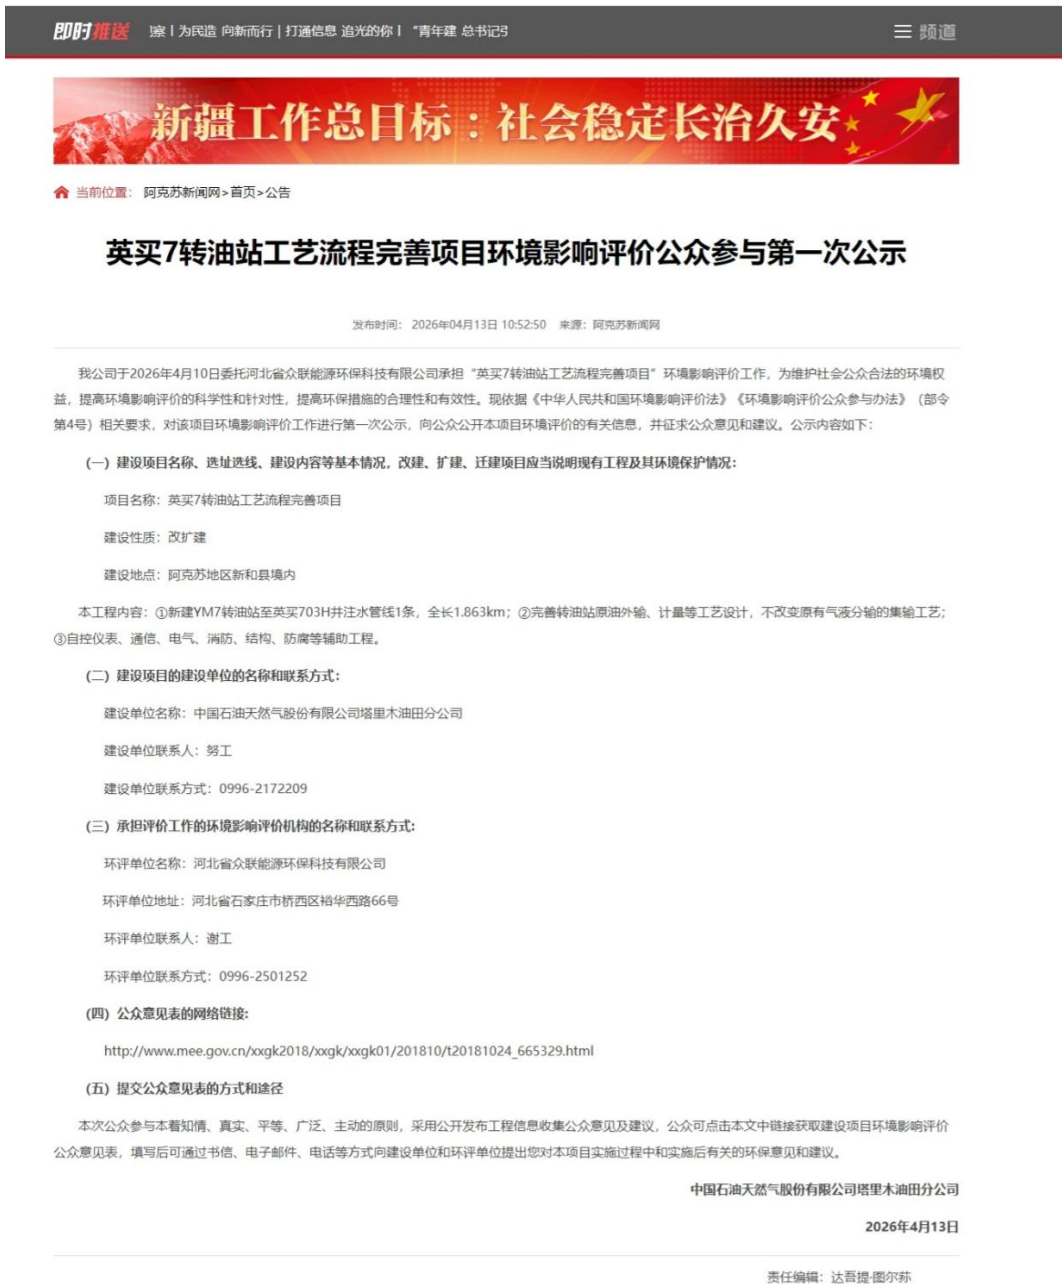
即时推送 察丨为民造 向新而行丨打通信息 追光的你丨 "青年建 总书记引

☰ 频道

新疆工作总目标：社会稳定长治久安

当前位置：阿克苏新闻网>首页>公告

英买7转油站工艺流程完善项目环境影响评价公众参与第一次公示

发布时间：2026年04月13日 10:52:50 来源：阿克苏新闻网

我公司于2026年4月10日委托河北省众联能源环保科技有限公司承担"英买7转油站工艺流程完善项目"环境影响评价工作，为维护社会公众合法的环境权益，提高环境影响评价的科学性和针对性，提高环保措施的合理性和有效性。现依据《中华人民共和国环境影响评价法》《环境影响评价公众参与办法》（部令第4号）相关要求，对该项目环境影响评价工作进行第一次公示，向公众公开本项目环境评价的有关信息，并征求公众意见和建议。公示内容如下：

（一）建设项目名称、选址选线、建设内容等基本情况，改建、扩建、迁建项目应当说明现有工程及其环境保护情况：

项目名称：英买7转油站工艺流程完善项目

建设性质：改扩建

建设地点：阿克苏地区新和县境内

本工程内容：①新建YM7转油站至英买703H井注水管线1条，全长1.863km；②完善转油站原油外输、计量等工艺设计，不改变原有气液分输的集输工艺；③自控仪表、通信、电气、消防、结构、防腐等辅助工程。

（二）建设项目的建设单位的名称和联系方式：

建设单位名称：中国石油天然气股份有限公司塔里木油田分公司

建设单位联系人：努工

建设单位联系方式：0996-2172209

（三）承担评价工作的环境影响评价机构的名称和联系方式：

环评单位名称：河北省众联能源环保科技有限公司

环评单位地址：河北省石家庄市桥西区裕华西路66号

环评单位联系人：谢工

环评单位联系方式：0996-2501252

（四）公众意见表的网络链接：

http://www.mee.gov.cn/xxgk2018/xxgk/xxgk01/201810/t20181024_665329.html

（五）提交公众意见表的方式和途径

本次公众参与本着知情、真实、平等、广泛、主动的原则，采用公开发布工程信息收集公众意见及建议，公众可点击本文中链接获取建设项目环境影响评价公众意见表，填写后可通过书信、电子邮件、电话等方式向建设单位和环评单位提出您对本项目实施过程中和实施后有关的环保意见和建议。

中国石油天然气股份有限公司塔里木油田分公司

2026年4月13日

责任编辑：达吾提·图尔荪